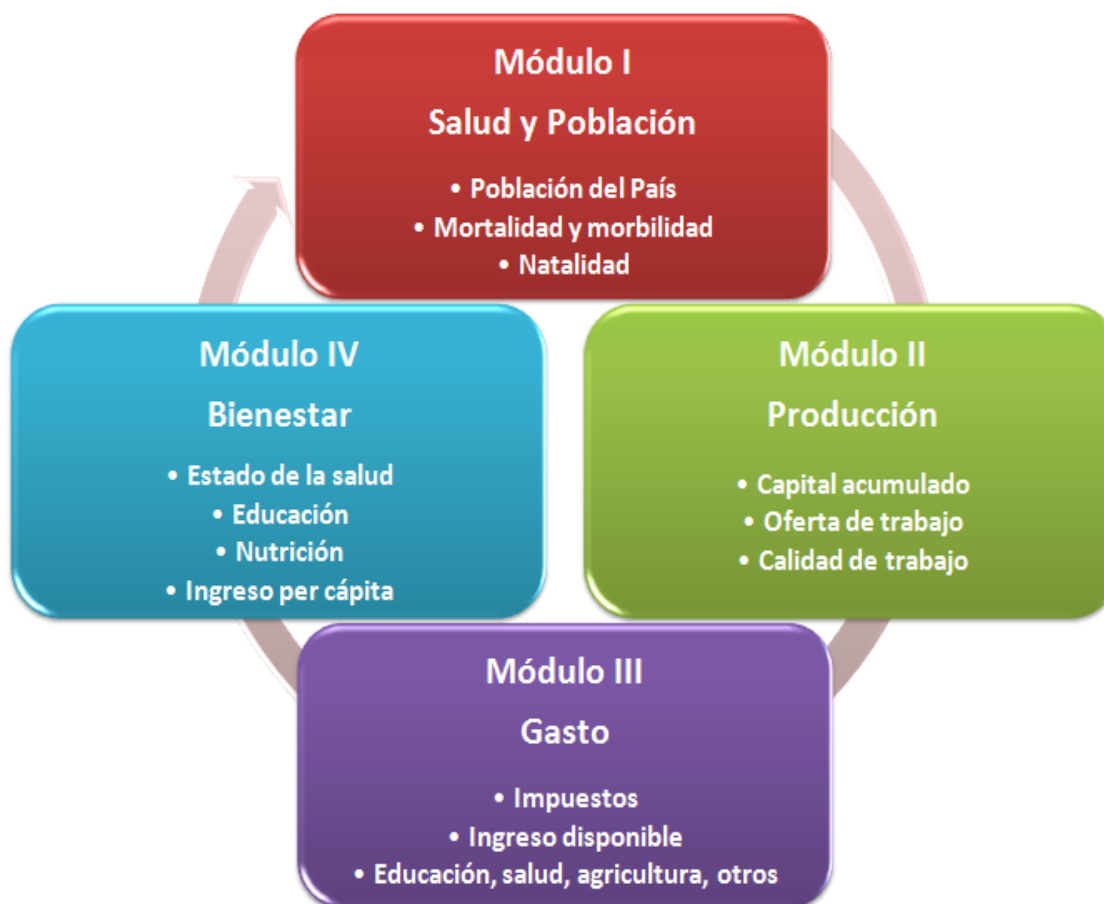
Módulo I
Salud y Población
• Población del País
• Mortalidad y morbilidad
• Natalidad

Módulo II
Producción
• Capital acumulado
• Oferta de trabajo
• Calidad de trabajo

Módulo III
Gasto
• Impuestos
• Ingreso disponible
• Educación, salud, agricultura, otros

Módulo IV
Bienestar
• Estado de la salud
• Educación
• Nutrición
• Ingreso per cápita